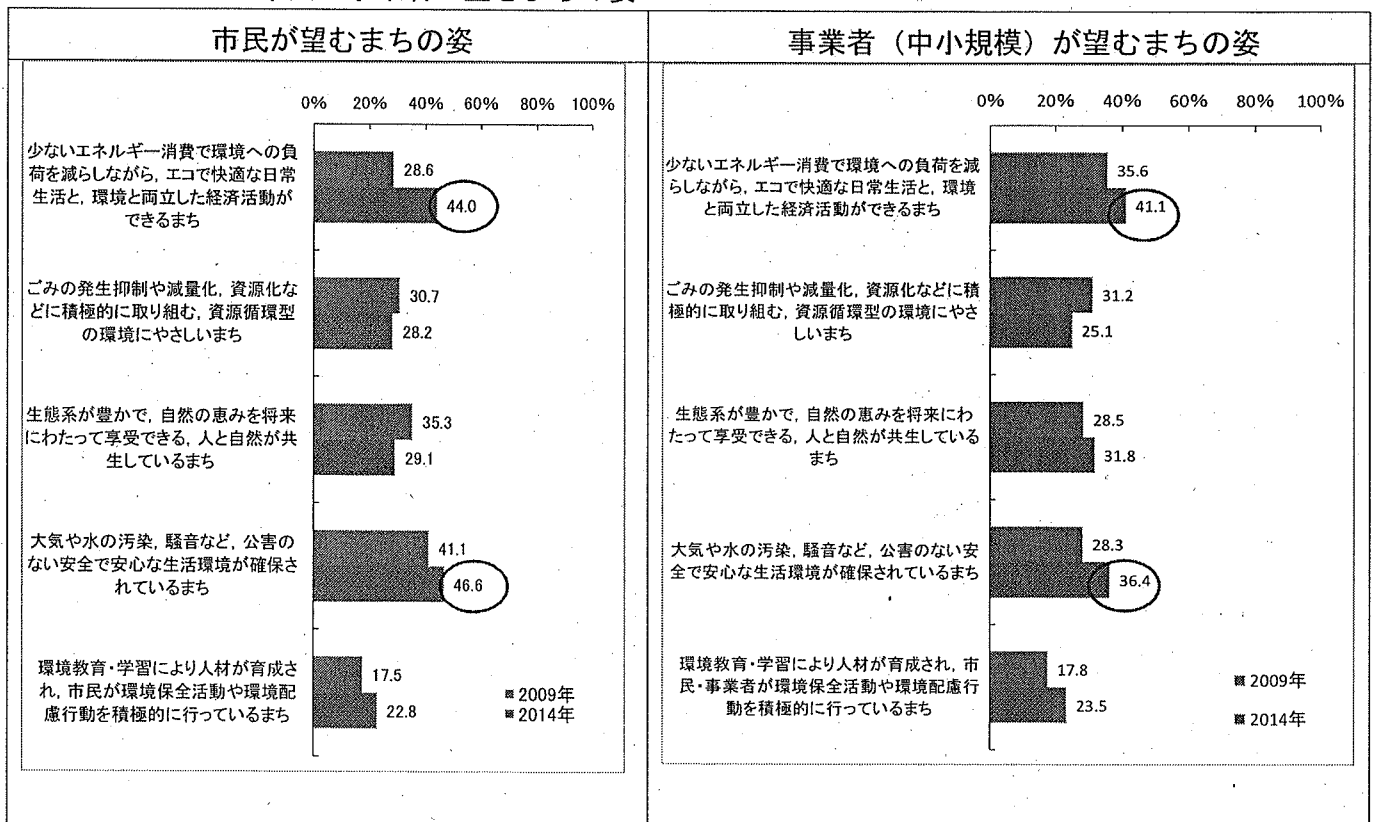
市民が望むまちの姿

0% 20% 40% 60% 80% 100%

少ないエネルギー消費で環境への負荷を減らしながら，エコで快適な日常生活と，環境と両立した経済活動ができるまち
28.6
44.0

ごみの発生抑制や減量化，資源化などに積極的に取り組む，資源循環型の環境にやさしいまち
30.7
28.2

生態系が豊かで，自然の恵みを将来にわたって享受できる，人と自然が共生しているまち
35.3
29.1

大気や水の汚染，騒音など，公害のない安全で安心な生活環境が確保されているまち
41.1
46.6

環境教育・学習により人材が育成され，市民が環境保全活動や環境配慮行動を積極的に行っているまち
17.5
22.8

2009年
2014年

事業者（中小規模）が望むまちの姿

0% 20% 40% 60% 80% 100%

少ないエネルギー消費で環境への負荷を減らしながら，エコで快適な日常生活と，環境と両立した経済活動ができるまち
35.6
41.1

ごみの発生抑制や減量化，資源化などに積極的に取り組む，資源循環型の環境にやさしいまち
31.2
25.1

生態系が豊かで，自然の恵みを将来にわたって享受できる，人と自然が共生しているまち
28.5
31.8

大気や水の汚染，騒音など，公害のない安全で安心な生活環境が確保されているまち
28.3
36.4

環境教育・学習により人材が育成され，市民・事業者が環境保全活動や環境配慮行動を積極的に行っているまち
17.8
23.5

2009年
2014年